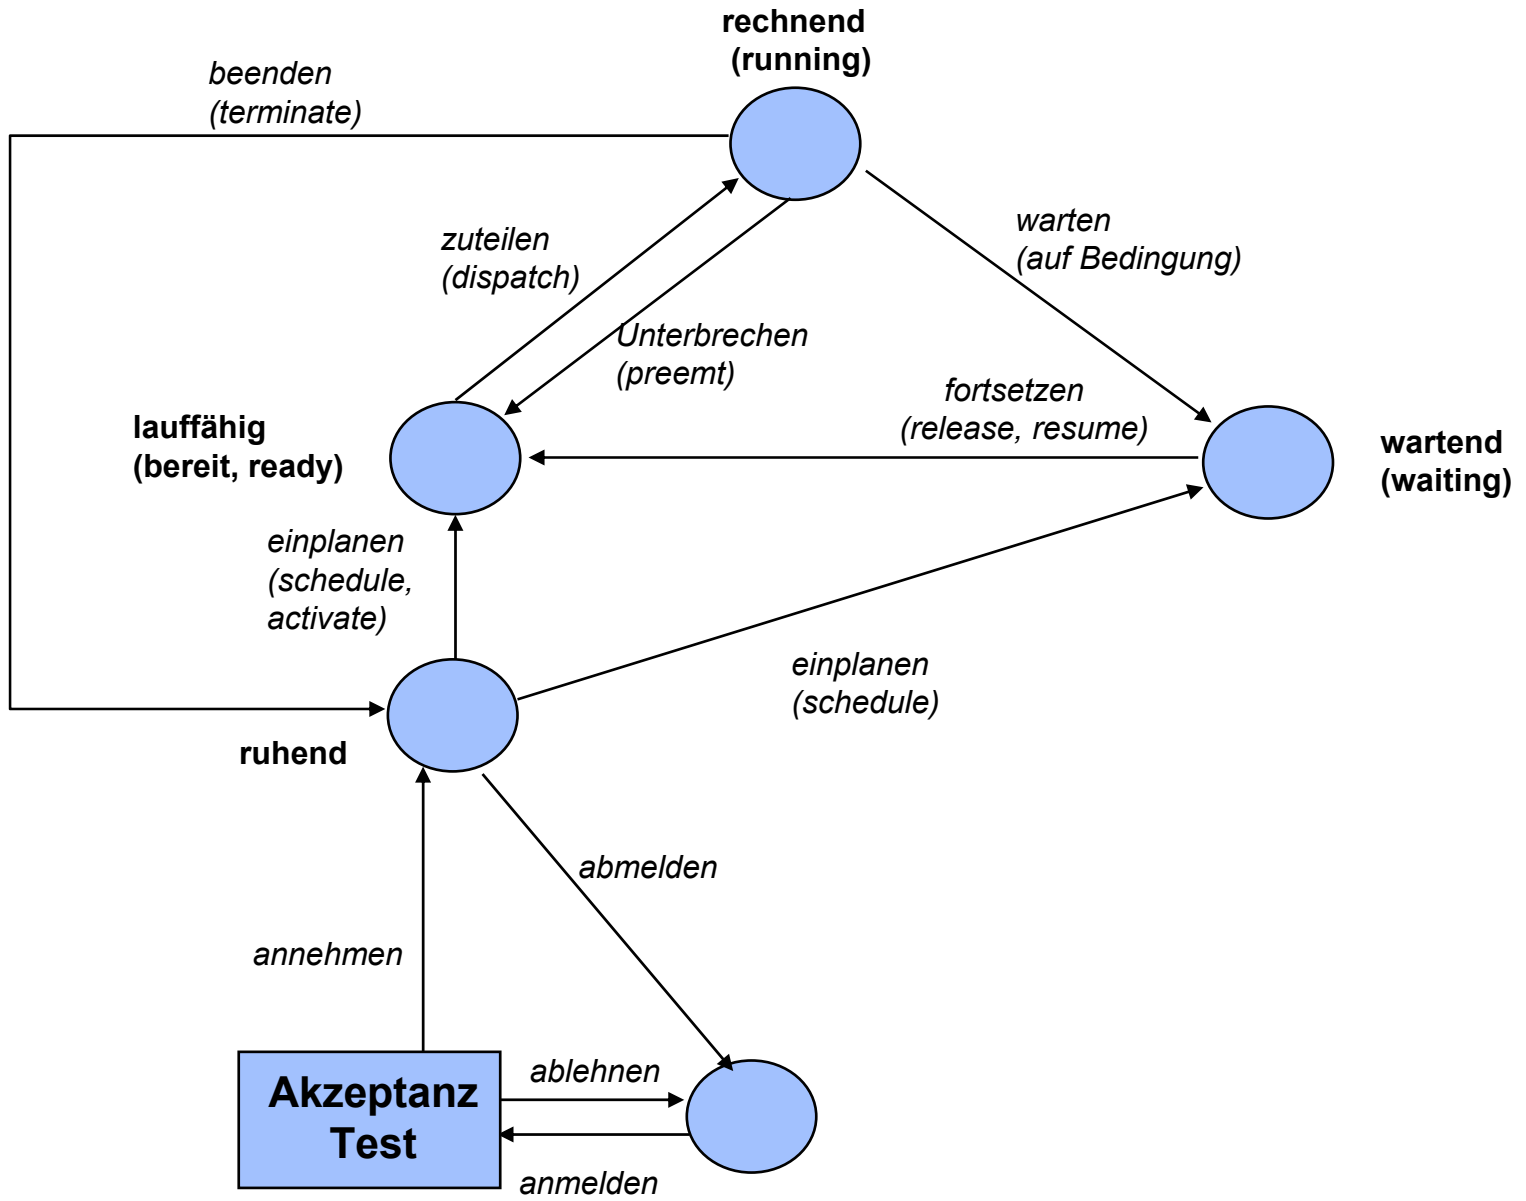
rechnend
(running)

beenden
(terminate)

zuteilen
(dispatch)

warten
(auf Bedingung)

Unterbrechen
(preemt)

fortsetzen
(release, resume)

lauffähig
(bereit, ready)

wartend
(waiting)

einplanen
(schedule,
activate)

einplanen
(schedule)

ruhend

abmelden

annehmen

Akzeptanz
Test

ablehnen

anmelden